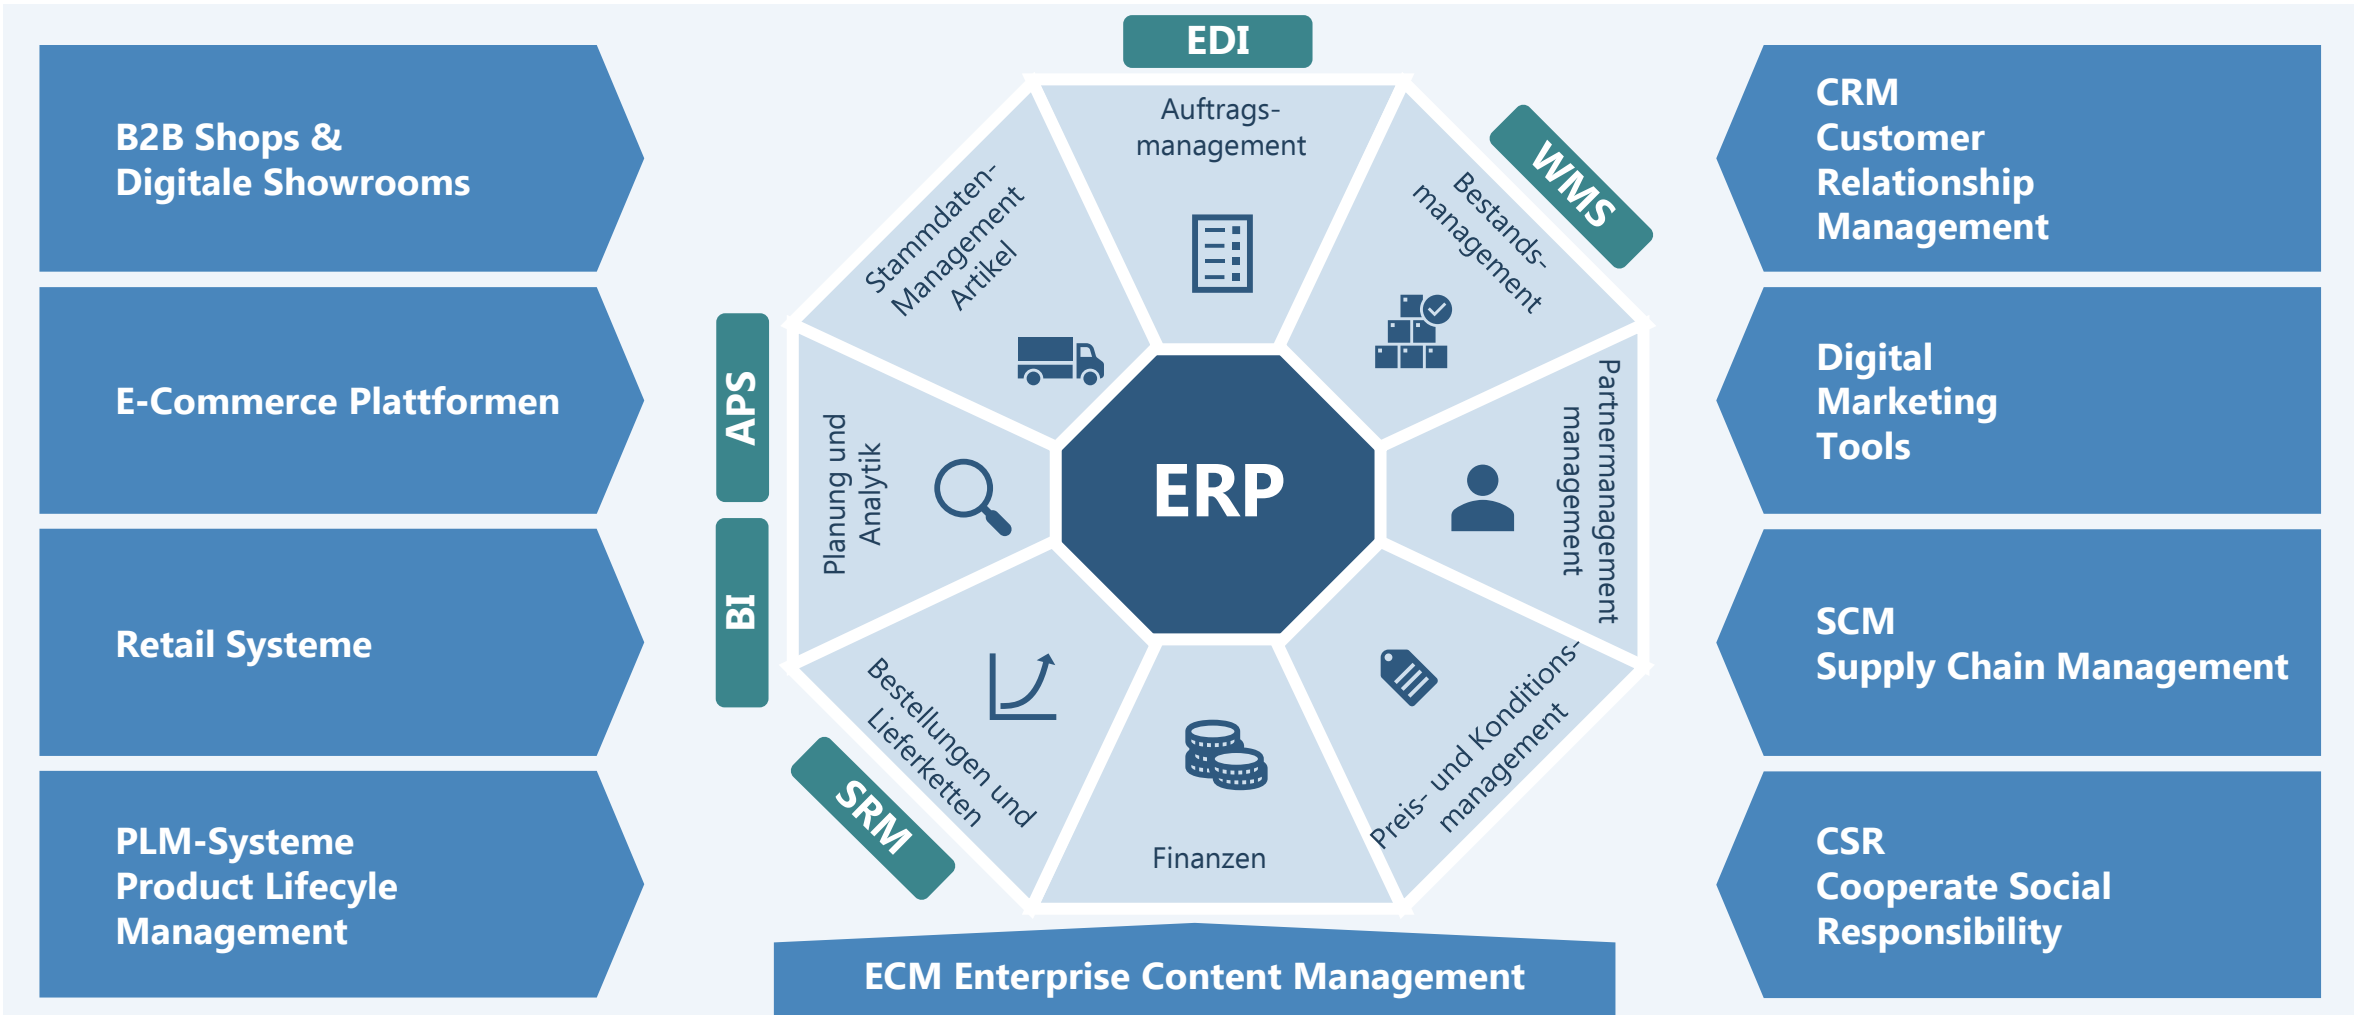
B2B Shops &
Digitale Showrooms

E-Commerce Plattformen

Retail Systeme

PLM-Systeme
Product Lifecyle
Management

EDI

WMS

APS

BI

SRM

Auftragsmanagement

Bestandsmanagement

Partnermanagement

Preis- und Konditionsmanagement

Finanzen

Bestellungen und Lieferketten

Planung und Analytik

Stammdaten-Management Artikel

ERP

CRM
Customer
Relationship
Management

Digital
Marketing
Tools

SCM
Supply Chain Management

CSR
Cooperate Social
Responsibility

ECM Enterprise Content Management